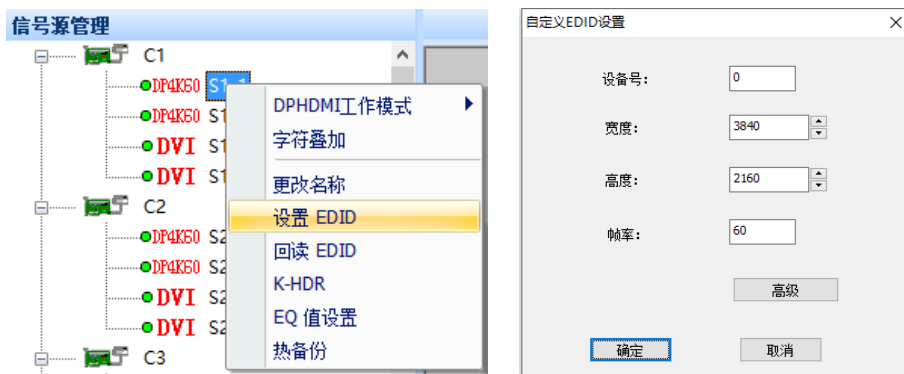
信号源管理

C1

DP4K60 S1-1

DP4K60 S1

DVI S1

DVI S1

C2

DP4K60 S2

DP4K60 S2

DVI S2

DVI S2

C3

DPHDMI工作模式

字符叠加

更改名称

设置 EDID

回读 EDID

K-HDR

EQ 值设置

热备份

自定义EDID设置

×

设备号: 0

宽度: 3840

高度: 2160

帧率: 60

高级

确定

取消